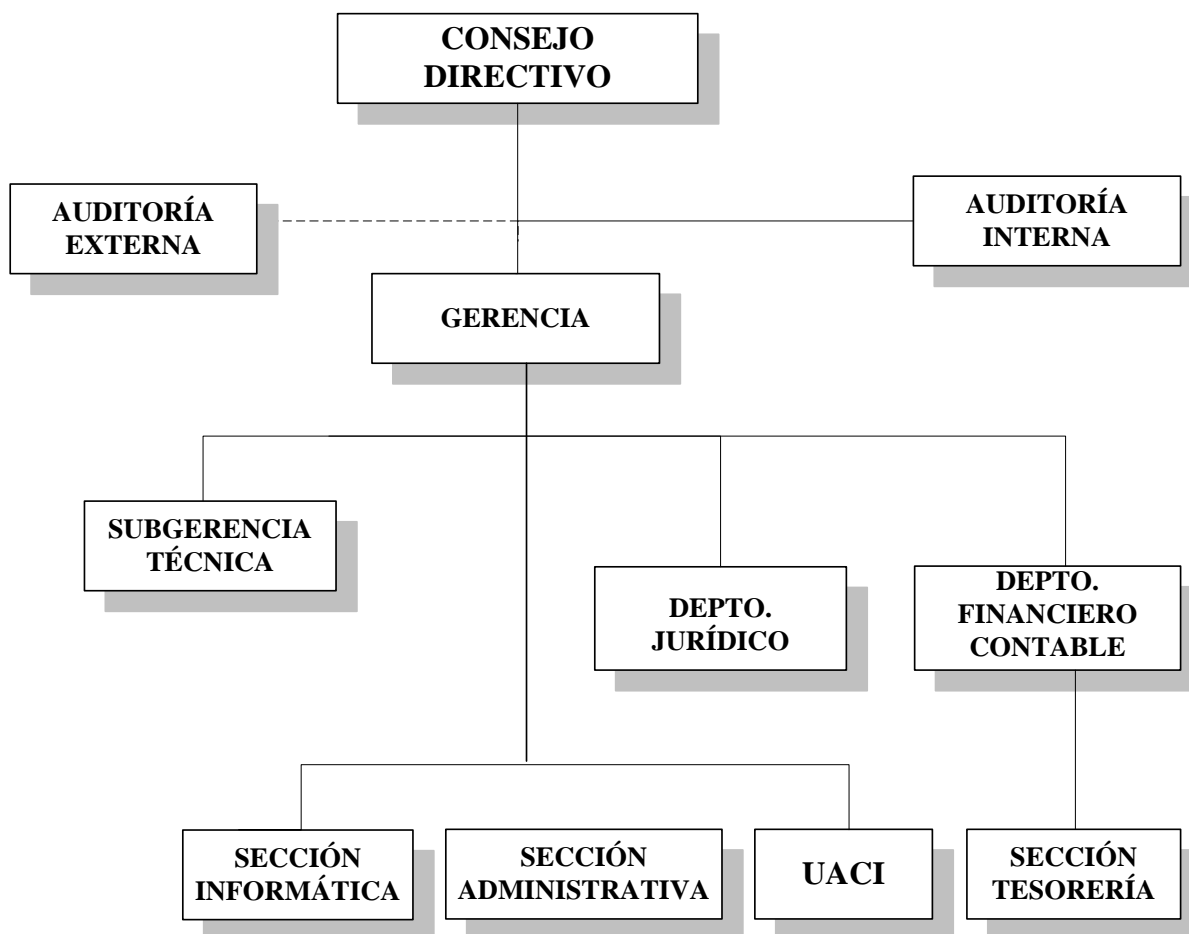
CONSEJO DIRECTIVO

AUDITORÍA EXTERNA

AUDITORÍA INTERNA

GERENCIA

SUBGERENCIA TÉCNICA

DEPTO. JURÍDICO

DEPTO. FINANCIERO CONTABLE

SECCIÓN INFORMÁTICA

SECCIÓN ADMINISTRATIVA

UACI

SECCIÓN TESORERÍA